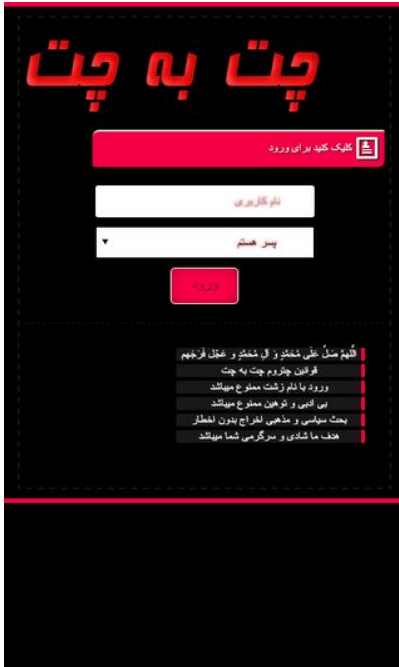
چت به چت

کلیک کنید برای ورود

نام کاربری

پسر هستم

ورود

اللّهمَّ صَلِّ علی مُحَمَّدٍ وَ آلِ مُحَمَّدٍ وَ عَجِّل فَرَجَهم
قوانین چتروم چت به چت
ورود با نام زشت ممنوع میباشد
بی ادبی و توهین ممنوع میباشد
بحث سیاسی و مذهبی اخراج بدون اخطار
هدف ما شادی و سرگرمی شما میباشد